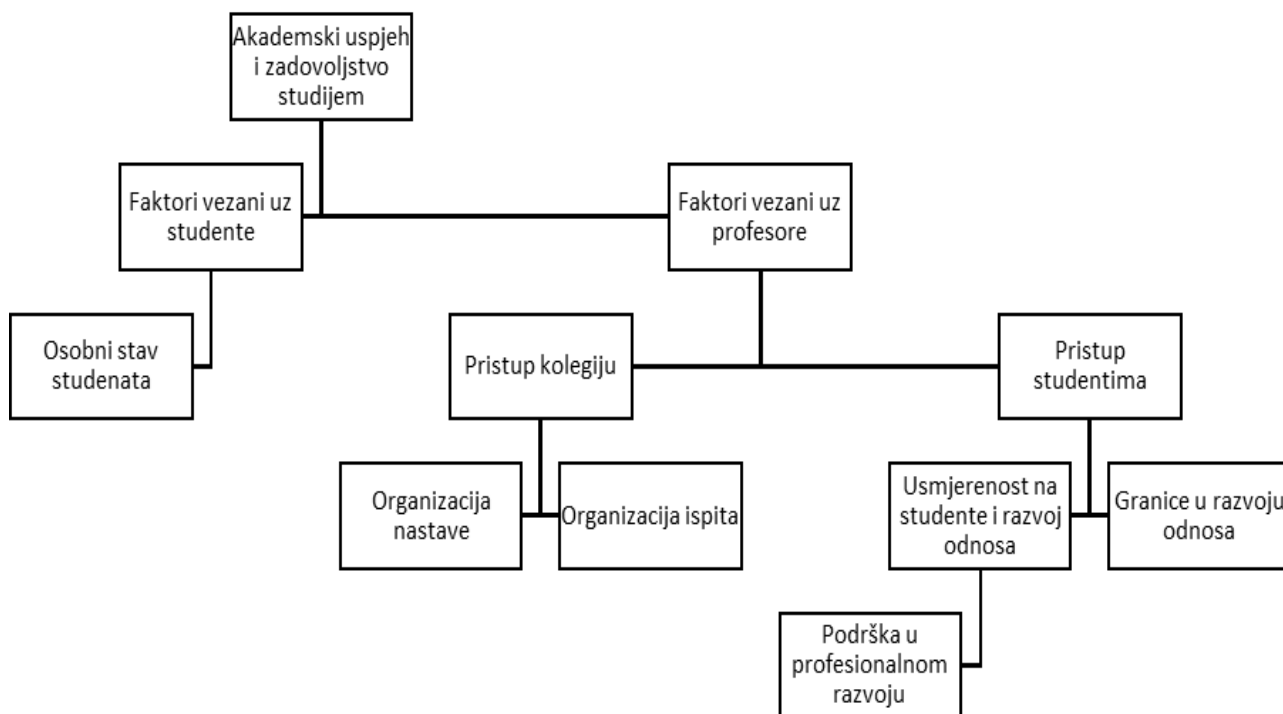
Akademski uspjeh i zadovoljstvo studijem

Faktori vezani uz studente

Faktori vezani uz profesore

Osobni stav studenata

Pristup kolegiju

Pristup studentima

Organizacija nastave

Organizacija ispita

Usmjerenost na studente i razvoj odnosa

Granice u razvoju odnosa

Podrška u profesionalnom razvoju